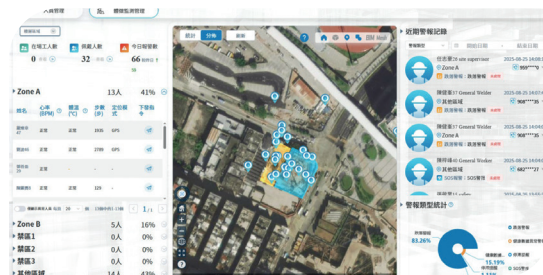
人員管理　體態監測管理

在場工人數 0　異常人數 32　今日報警數 66

Zone A　13人　41%

| 姓名 | 心率(BPM) | 體溫(°C) | 步數(步) | 定位模式 | 下發指令 |
|---|---|---|---|---|---|
| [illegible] | 正常 | 正常 | 1935 | GPS | |
| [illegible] | 正常 | 正常 | 2789 | GPS | |
| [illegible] | 正常 | 正常 | | | |
| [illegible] | 正常 | 正常 | 120 | | |

1/1

Zone B　5人　16%
禁區1　0人　0%
禁區2　0人　0%
禁區3　0人　0%
其他區域　11人　43%

統計　10秒　刷新

近期警報記錄　開始日期　結束日期

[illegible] site supervisor　2025-08-25
Zone A
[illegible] 跌落警報　9908****35
陳佳泰 General Welder　2025-08-25
其他區域
跌落警報　9908****35
陳佳泰 General Welder　2025-08-25
其他區域
跌落警報　9908****35
陳佳泰 General Worker　2025-08-25
其他區域
跌落警報　6826****27
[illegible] General Welder　2025-08-25
其他區域
SOS警報

警報類型統計
跌落警報
83.26%
15.19%
SOS警報